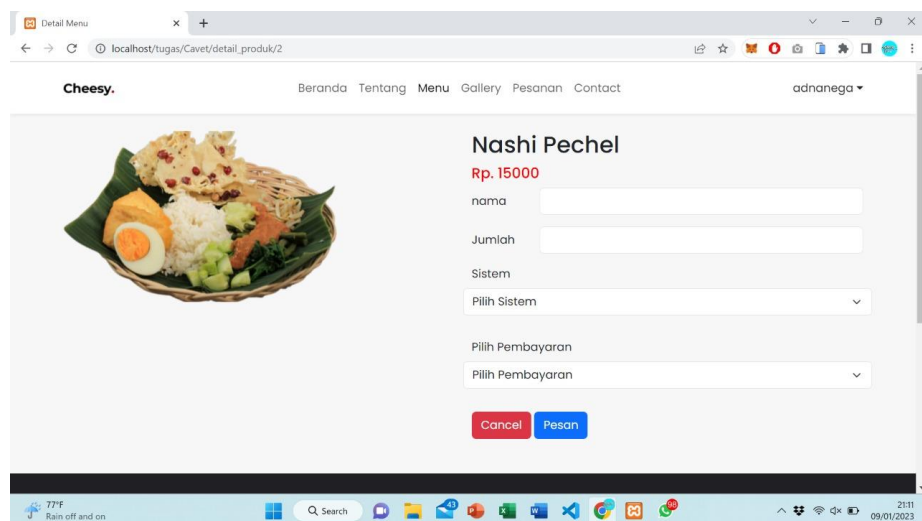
Detail Menu

localhost/tugas/Cavet/detail_produk/2

Cheesy.

Beranda Tentang Menu Gallery Pesanan Contact

adnanega

Nashi Pechel

Rp. 15000

nama

Jumlah

Sistem

Pilih Sistem

Pilih Pembayaran

Pilih Pembayaran

Cancel Pesan

77°F
Rain off and on

Search

21:11
09/01/2023